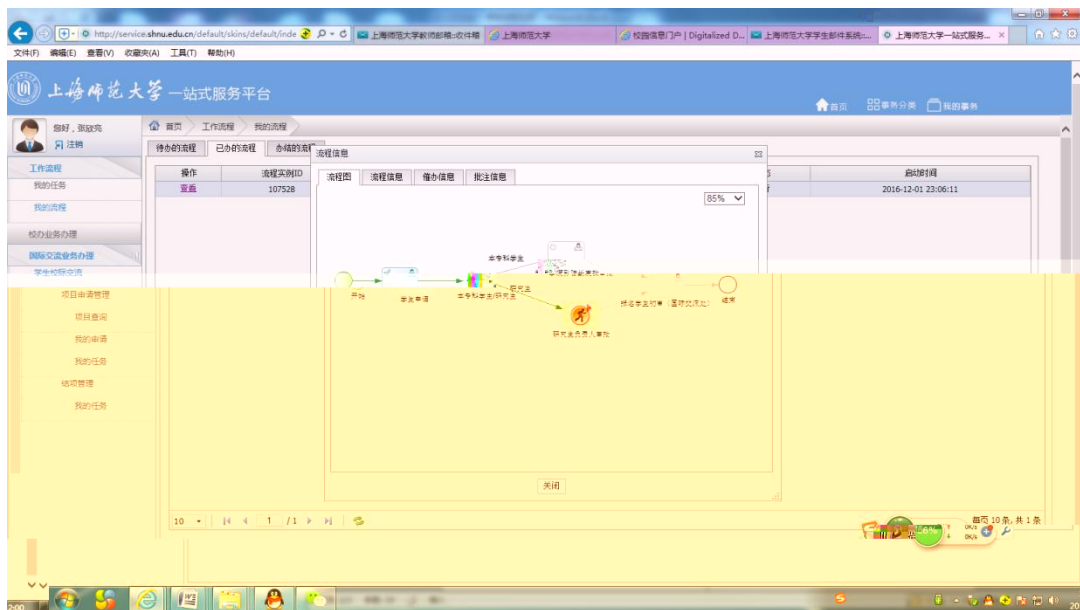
http://service.shnu.edu.cn/default/skins/default/inde

上海师范大学教师邮箱:收件箱

上海师范大学

校园信息门户 | Digitalized D...

上海师范大学学生邮件系统:...

上海师范大学一站式服务... ×

文件(F) 编辑(E) 查看(V) 收藏夹(A) 工具(T) 帮助(H)

上海师范大学 一站式服务平台

首页 事务分类 我的事务

您好，张致亮

注销

首页 工作流程 我的流程

工作流程

我的任务

我的流程

校办业务办理

国际交流业务办理

学生校际交流

项目申请管理

项目查询

我的申请

我的任务

结项管理

我的任务

待办的流程 已办的流程 办结的流程

| 操作 | 流程实例ID | | 启动时间 |
|---|---|---|---|
| 查看 | 107528 | | 2016-12-01 23:06:11 |

流程信息

流程图 流程信息 催办信息 批注信息

85%

本专科学生

开始

学生申请

本专科学生/研究生

研究生

研究生负责人审批

报名学生材料(国际交流处)

结束

关闭

10 1 /1

每页 10 条, 共 1 条

0K/s

0K/s